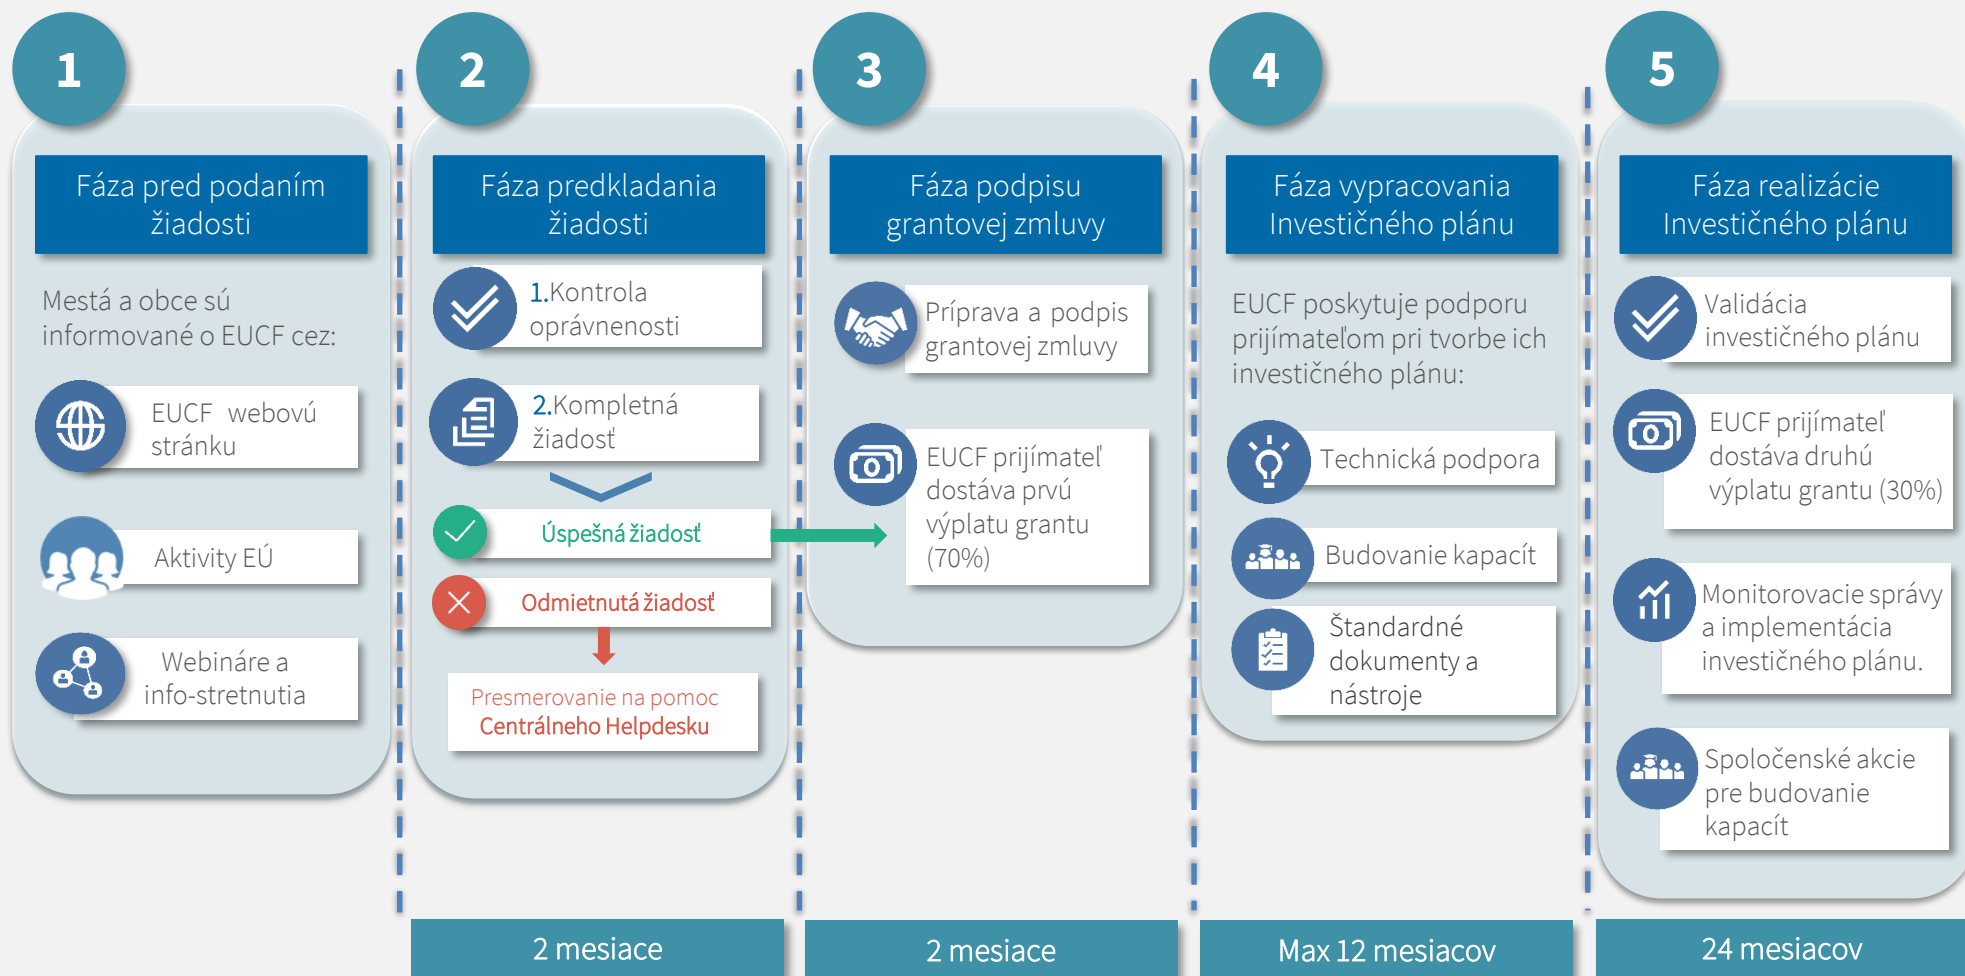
1

Fáza pred podaním žiadosti

Mestá a obce sú informované o EUCF cez:

EUCF webovú stránku

Aktivity EÚ

Webináre a info-stretnutia

2

Fáza predkladania žiadosti

1.Kontrola oprávnenosti

2.Kompletná žiadosť

Úspešná žiadosť

Odmietnutá žiadosť

Presmerovanie na pomoc Centrálneho Helpdesku

2 mesiace

3

Fáza podpisu grantovej zmluvy

Príprava a podpis grantovej zmluvy

EUCF prijímateľ dostáva prvú výplatu grantu (70%)

2 mesiace

4

Fáza vypracovania Investičného plánu

EUCF poskytuje podporu prijímateľom pri tvorbe ich investičného plánu:

Technická podpora

Budovanie kapacít

Štandardné dokumenty a nástroje

Max 12 mesiacov

5

Fáza realizácie Investičného plánu

Validácia investičného plánu

EUCF prijímateľ dostáva druhú výplatu grantu (30%)

Monitorovacie správy a implementácia investičného plánu.

Spoločenské akcie pre budovanie kapacít

24 mesiacov